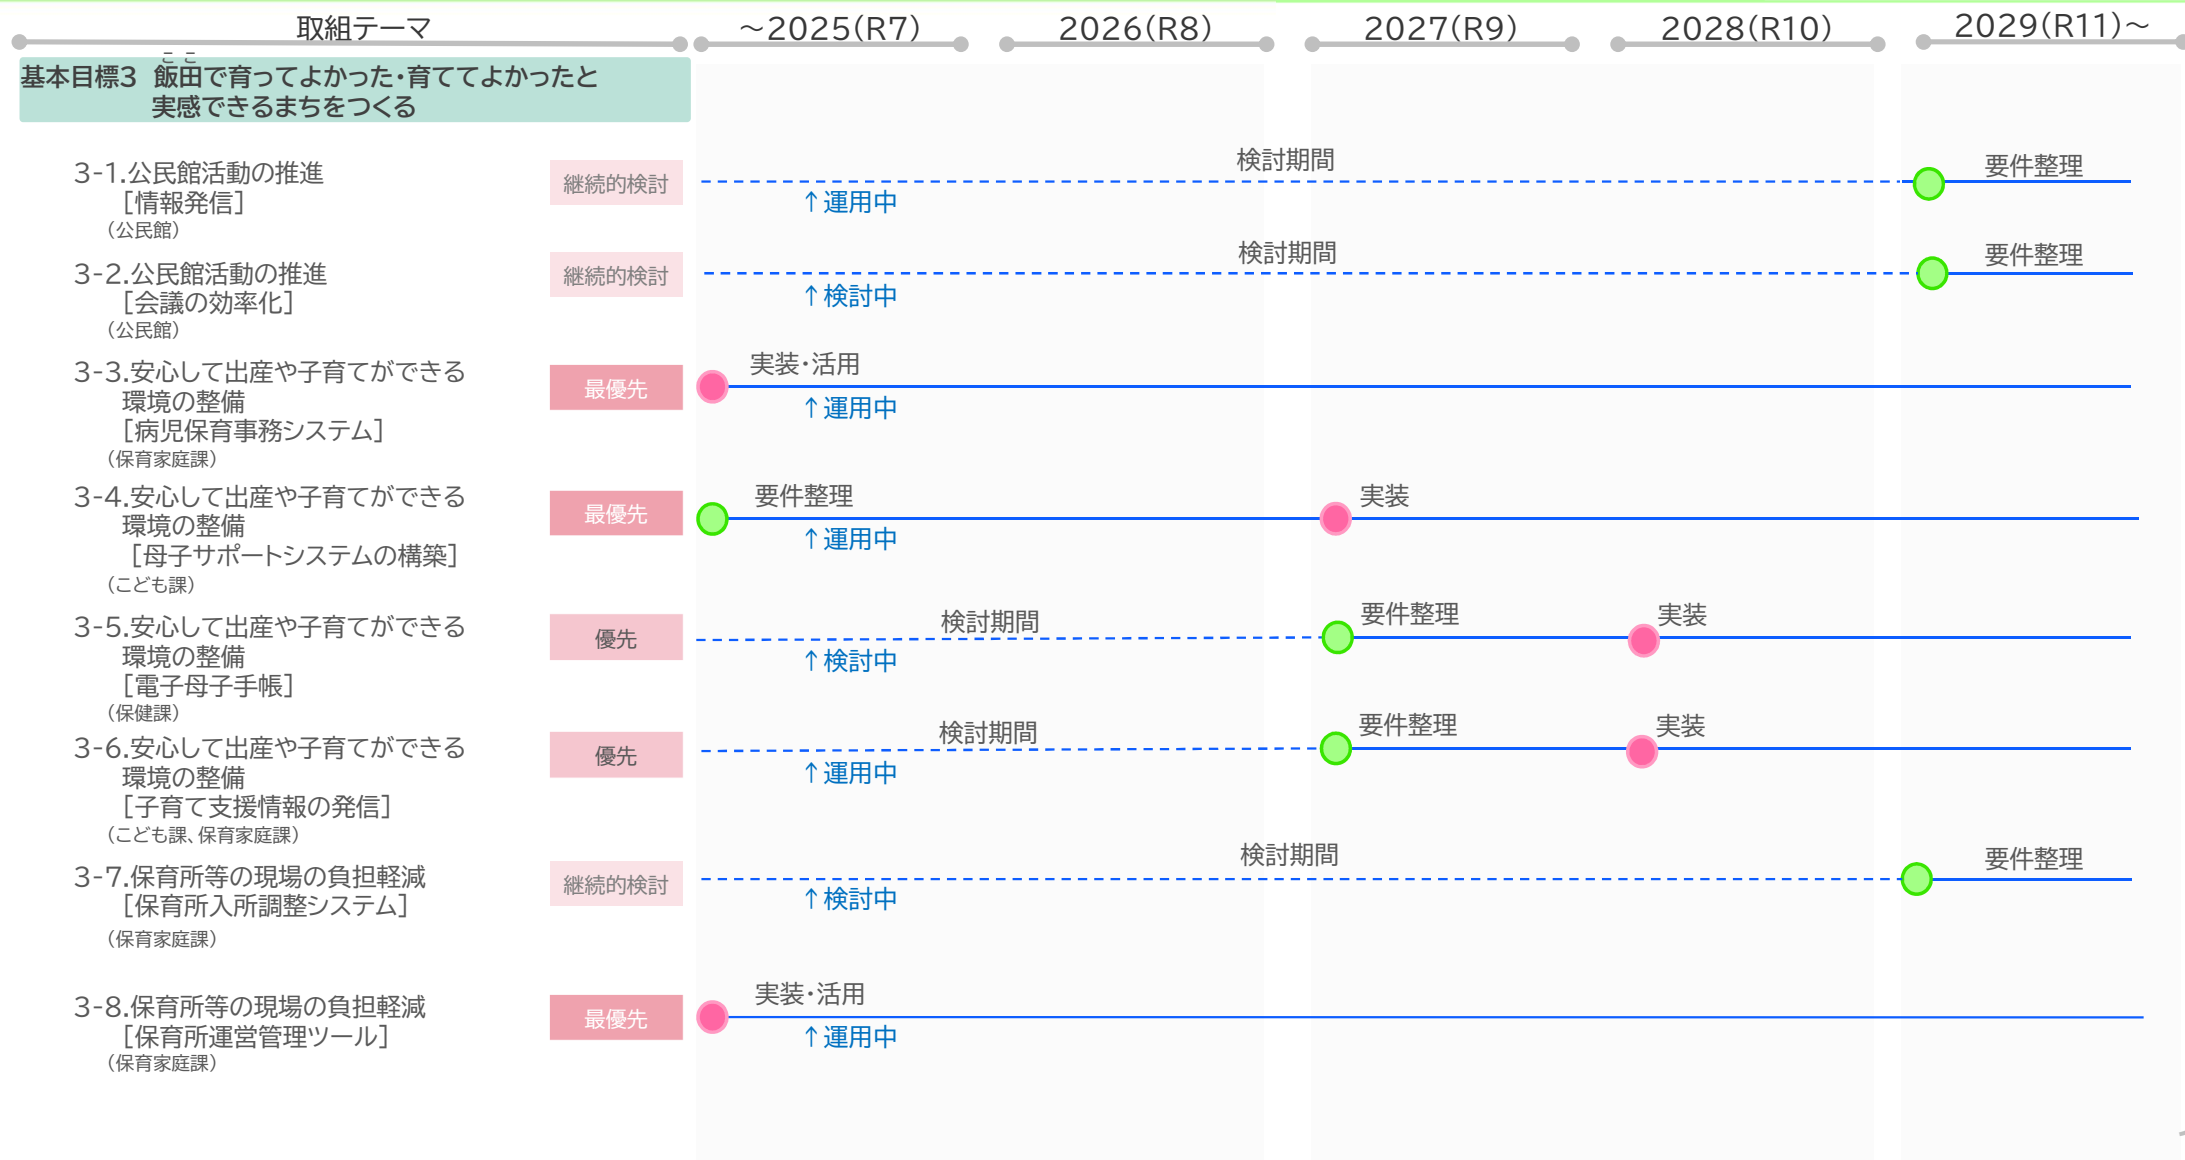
取組テーマ ～2025(R7) 2026(R8) 2027(R9) 2028(R10) 2029(R11)～

基本目標3 飯田で育ってよかった・育ててよかったと実感できるまちをつくる

3-1.公民館活動の推進 ［情報発信］ （公民館） 継続的検討 検討期間 ↑運用中 要件整理

3-2.公民館活動の推進 ［会議の効率化］ （公民館） 継続的検討 検討期間 ↑検討中 要件整理

3-3.安心して出産や子育てができる環境の整備 ［病児保育事務システム］ （保育家庭課） 最優先 実装・活用 ↑運用中

3-4.安心して出産や子育てができる環境の整備 ［母子サポートシステムの構築］ （こども課） 最優先 要件整理 ↑運用中 実装

3-5.安心して出産や子育てができる環境の整備 ［電子母子手帳］ （保健課） 優先 検討期間 ↑検討中 要件整理 実装

3-6.安心して出産や子育てができる環境の整備 ［子育て支援情報の発信］ （こども課、保育家庭課） 優先 検討期間 ↑運用中 要件整理 実装

3-7.保育所等の現場の負担軽減 ［保育所入所調整システム］ （保育家庭課） 継続的検討 検討期間 ↑検討中 要件整理

3-8.保育所等の現場の負担軽減 ［保育所運営管理ツール］ （保育家庭課） 最優先 実装・活用 ↑運用中